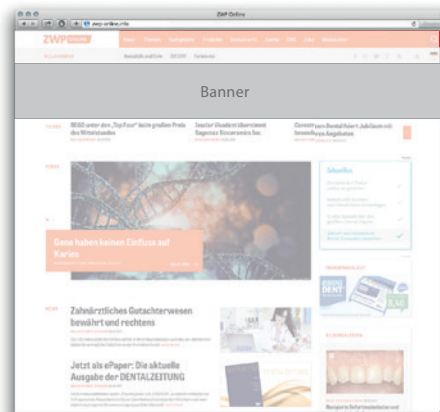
ZWP Online

zwp-online.info

ZWP ONLINE

Banner

9000 unter den „Top Four" beim großen Preis des Mittelstandes

Insolor Vivadent übernimmt Sagemax Bioceramics Inc.

Geno haben keinen Einfluss auf Karies

Zahnärztliches Gutachterwesen bewährt und rechtens

Jetzt als ePaper: Die aktuelle Ausgabe der DENTALZEITUNG